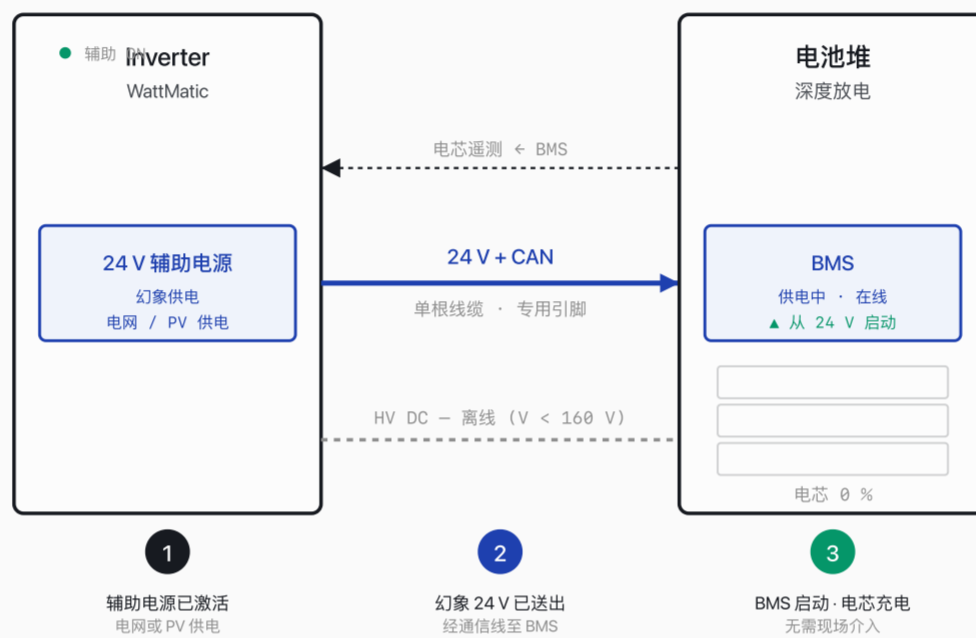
● 辅助 ON

Inverter
WattMatic

电池堆
深度放电

电芯遥测 ← BMS

24 V 辅助电源
幻象供电
电网 / PV 供电

24 V + CAN
单根线缆 · 专用引脚

BMS
供电中 · 在线
▲ 从 24 V 启动

HV DC — 离线 (V < 160 V)

电芯 0 %

1
辅助电源已激活
电网或 PV 供电

2
幻象 24 V 已送出
经通信线至 BMS

3
BMS 启动 · 电芯充电
无需现场介入